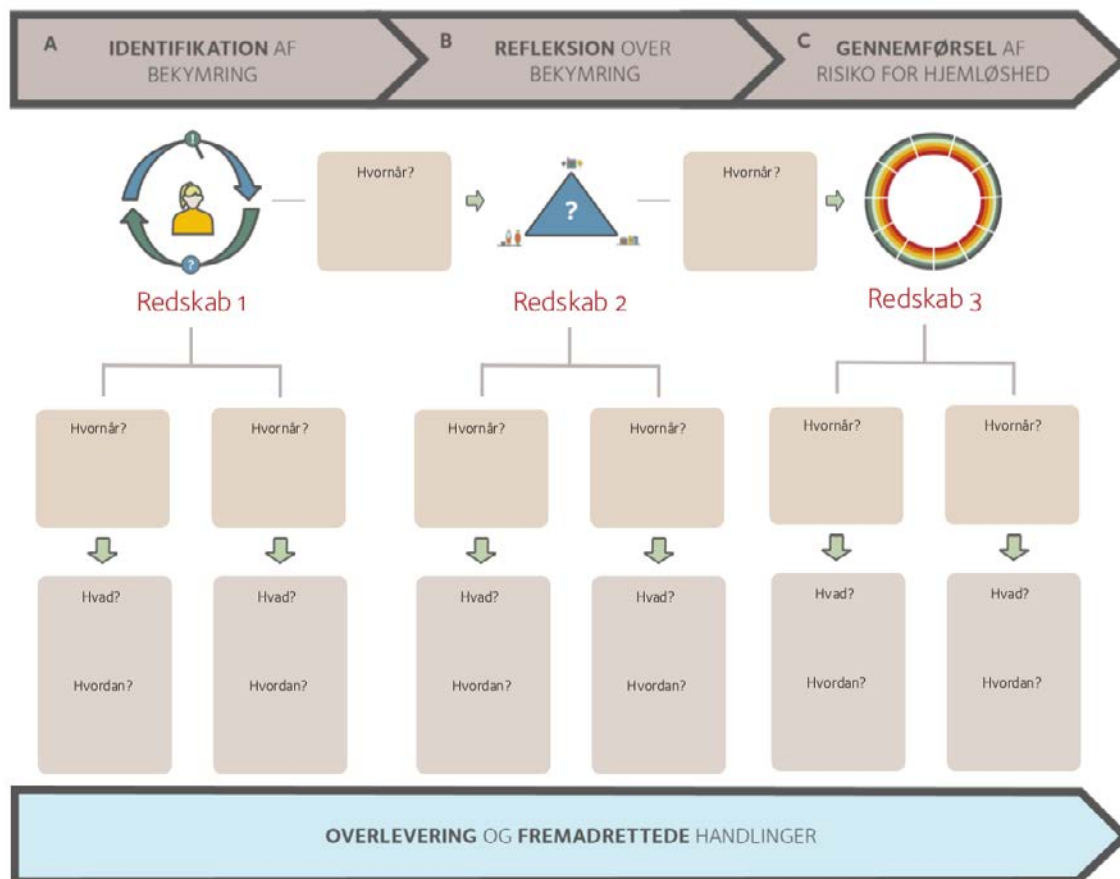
A IDENTIFIKATION AF BEKYMRING

B REFLEKSION OVER BEKYMRING

C GENNEMFØRSEL AF RISIKO FOR HJEMLØSHED

Hvornår?

Hvornår?

Redskab 1

Redskab 2

Redskab 3

Hvornår?

Hvornår?

Hvornår?

Hvornår?

Hvornår?

Hvornår?

Hvad?

Hvordan?

Hvad?

Hvordan?

Hvad?

Hvordan?

Hvad?

Hvordan?

Hvad?

Hvordan?

Hvad?

Hvordan?

OVERLEVERING OG FREMADRETTEDE HANDLINGER